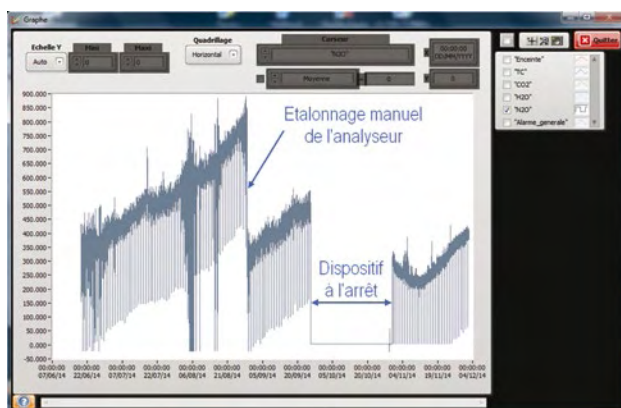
Graphe

Echelle Y
Mini
Maxi
Auto
0
0
Quadrillage
Horizontal
Curseur
"N2O"
00:00:00 DD/MM/YYYY
Moyenne
0
0

Quitter

"Enceinte"
"TC"
"CO2"
"H2O"
"N2O"
"Alarme_generale"

900.000
850.000
800.000
750.000
700.000
650.000
600.000
550.000
500.000
450.000
400.000
350.000
300.000
250.000
200.000
150.000
100.000
50.000
0.000
-50.000

Etalonnage manuel de l'analyseur

Dispositif à l'arrêt

00:00:00 07/06/14
00:00:00 22/06/14
00:00:00 07/07/14
00:00:00 22/07/14
00:00:00 06/08/14
00:00:00 21/08/14
00:00:00 05/09/14
00:00:00 20/09/14
00:00:00 05/10/14
00:00:00 20/10/14
00:00:00 04/11/14
00:00:00 19/11/14
00:00:00 04/12/14